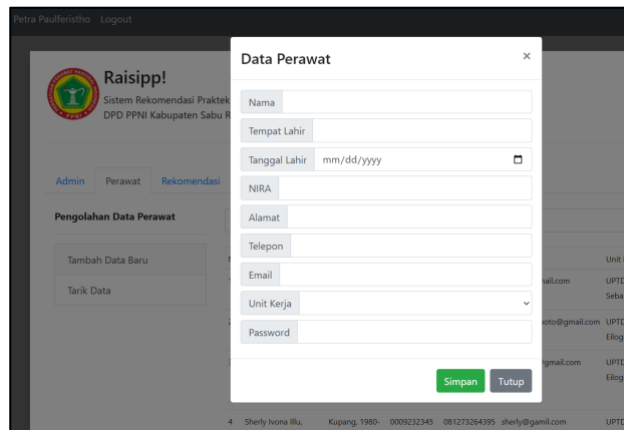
Petra Paulferistho Logout

Raisipp!
Sistem Rekomendasi Praktek
DPD PPNI Kabupaten Sabu R

Admin Perawat Rekomendasi

Pengolahan Data Perawat

Tambah Data Baru
Tarik Data

Data Perawat ×

Nama
Tempat Lahir
Tanggal Lahir mm/dd/yyyy
NIRA
Alamat
Telepon
Email
Unit Kerja
Password

Simpan Tutup

Unit
ail.com UPTD Seba
oto@gmail.com UPTD Eilog
gmail.com UPTD Eilog
4 Sherly Ivona Illu, Kupang, 1980- 0009232345 081273264395 sherly@gamil.com UPTD